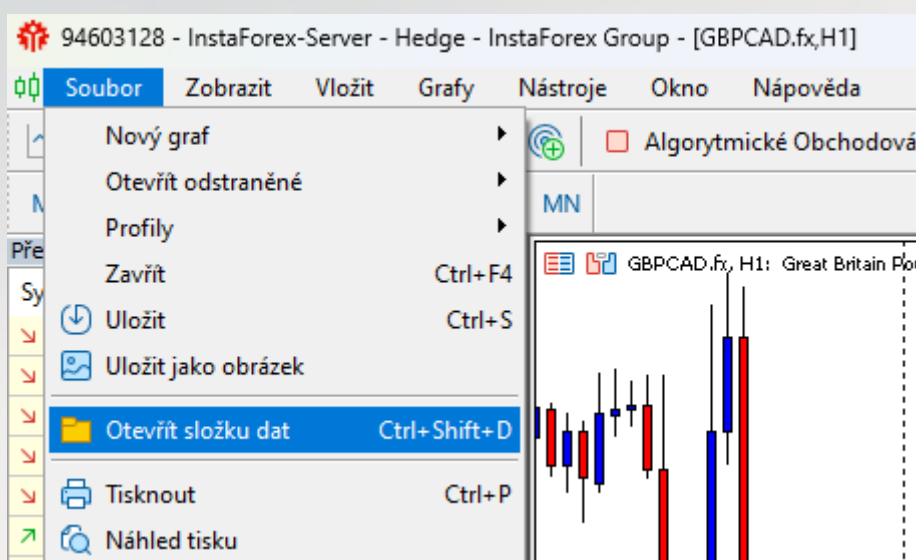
94603128 - InstaForex-Server - Hedge - InstaForex Group - [GBPCAD.fx,H1]

Soubor Zobrazit Vložit Grafy Nástroje Okno Nápověda

Algorytmické Obchodová

M

MN

Pře

Sy

Nový graf

Otevřít odstraněné

Profily

Zavřít Ctrl+F4

Uložit Ctrl+S

Uložit jako obrázek

Otevřít složku dat Ctrl+Shift+D

Tisknout Ctrl+P

Náhled tisku

GBPCAD.fx, H1: Great Britain Pou